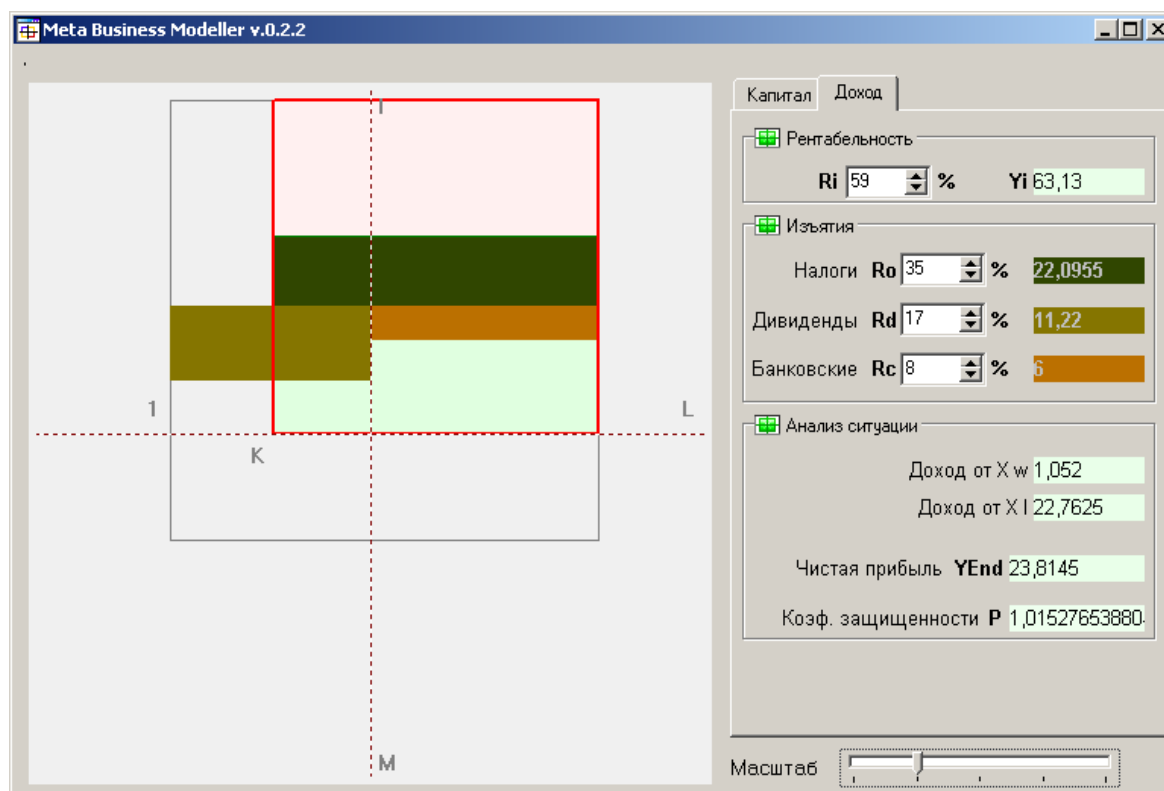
Meta Business Modeller v.0.2.2

I
1
L
K
M

Капитал
Доход

Рентабельность
Ri 59 %
Yi 63,13

Изъятия
Налоги Ro 35 % 22,0955
Дивиденды Rd 17 % 11,22
Банковские Rc 8 % 6

Анализ ситуации
Доход от X w 1,052
Доход от X l 22,7625
Чистая прибыль YEnd 23,8145
Коэф. защищенности P 1,01527653880

Масштаб